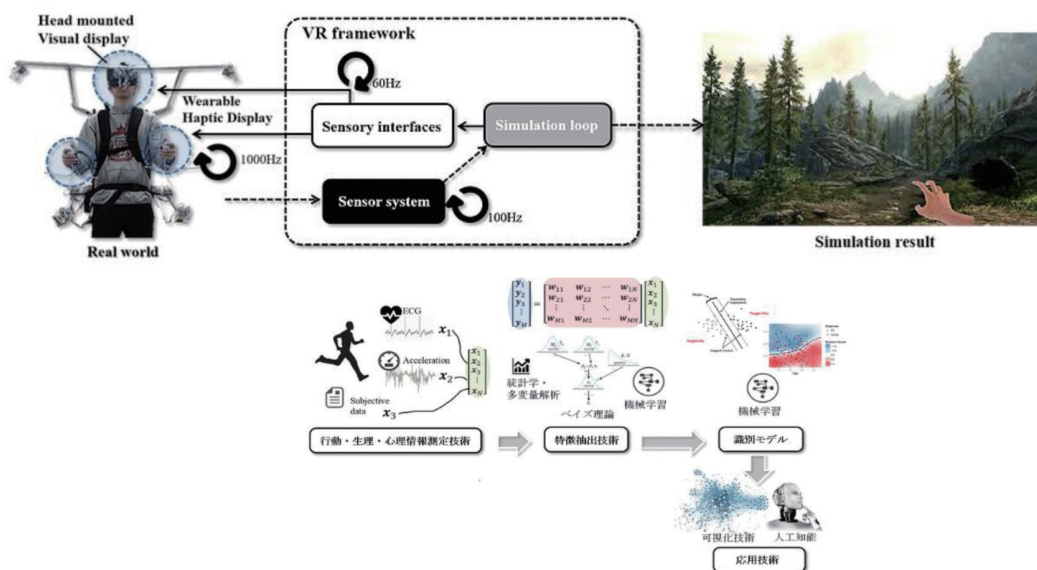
Head mounted Visual display

VR framework

60Hz

Wearable Haptic Display

Sensory interfaces

Simulation loop

1000Hz

Sensor system

100Hz

Real world

Simulation result

ECG

$x_1$

Acceleration

$x_2$

Subjective data

$x_3$

$\begin{bmatrix} x_1 \\ x_2 \\ x_3 \\ \vdots \\ x_N \end{bmatrix}$

$\begin{bmatrix} y_1 \\ y_2 \\ y_3 \\ \vdots \\ y_M \end{bmatrix} = \begin{bmatrix} w_{11} & w_{12} & \cdots & w_{1N} \\ w_{21} & w_{22} & \cdots & w_{2N} \\ \vdots & \vdots & \ddots & \vdots \\ w_{M1} & w_{M2} & \cdots & w_{MN} \end{bmatrix} \begin{bmatrix} x_1 \\ x_2 \\ x_3 \\ \vdots \\ x_N \end{bmatrix}$

統計学・多変量解析

ベイズ理論

機械学習

機械学習

行動・生理・心理情報測定技術

特徴抽出技術

識別モデル

可視化技術

人工知能

応用技術